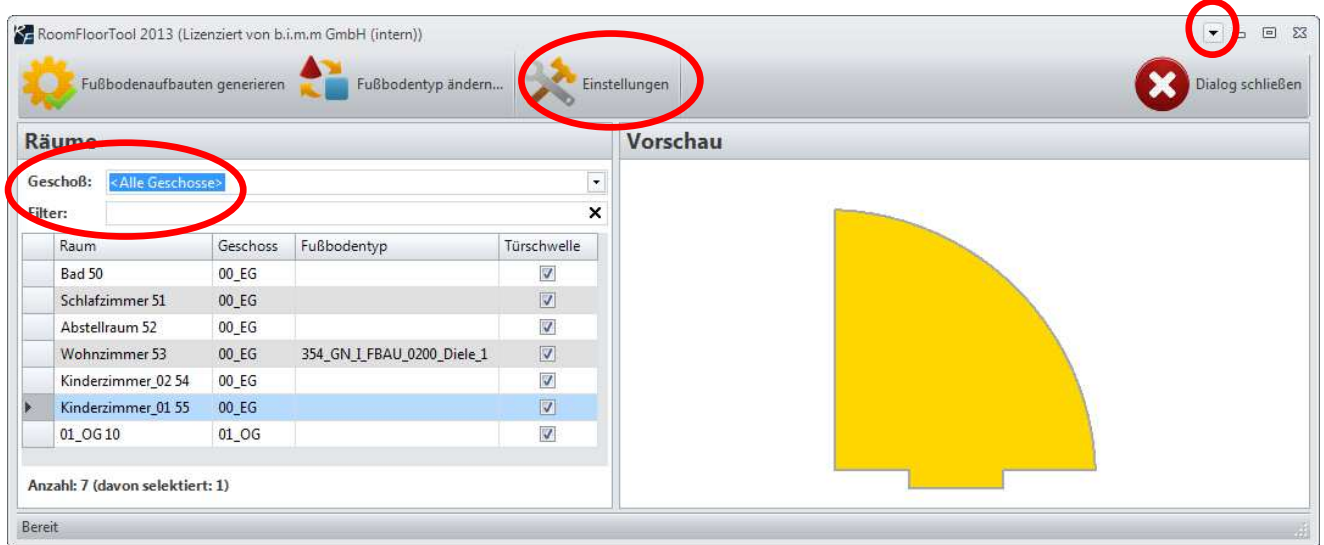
RoomFloorTool 2013 (Lizenziert von b.i.m.m GmbH (intern))

Fußbodenaufbauten generieren Fußbodentyp ändern... Einstellungen Dialog schließen

Räume

Geschoß: <Alle Geschosse>

Filter:

| Raum | Geschoss | Fußbodentyp | Türschwelle |
|---|---|---|---|
| Bad 50 | 00_EG | | ☑ |
| Schlafzimmer 51 | 00_EG | | ☑ |
| Abstellraum 52 | 00_EG | | ☑ |
| Wohnzimmer 53 | 00_EG | 354_GN_I_FBAU_0200_Diele_1 | ☑ |
| Kinderzimmer_02 54 | 00_EG | | ☑ |
| Kinderzimmer_01 55 | 00_EG | | ☑ |
| 01_OG 10 | 01_OG | | ☑ |

Anzahl: 7 (davon selektiert: 1)

Vorschau

Bereit